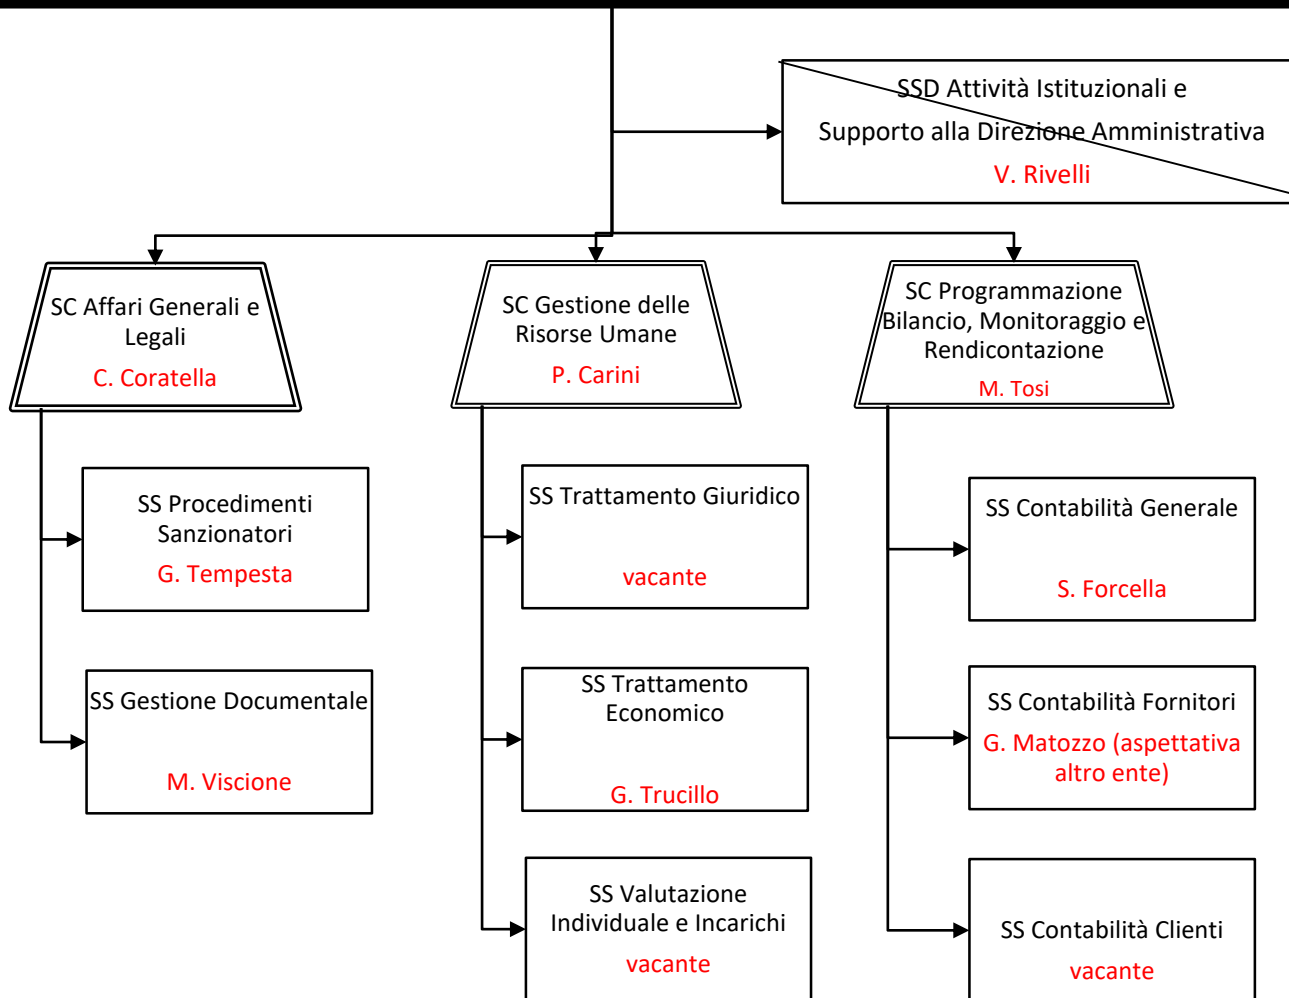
SSD Attività Istituzionali e Supporto alla Direzione Amministrativa
V. Rivelli

SC Affari Generali e Legali
C. Coratella

SS Procedimenti Sanzionatori
G. Tempesta

SS Gestione Documentale
M. Viscione

SC Gestione delle Risorse Umane
P. Carini

SS Trattamento Giuridico
vacante

SS Trattamento Economico
G. Trucillo

SS Valutazione Individuale e Incarichi
vacante

SC Programmazione Bilancio, Monitoraggio e Rendicontazione
M. Tosi

SS Contabilità Generale
S. Forcella

SS Contabilità Fornitori
G. Matozzo (aspettativa altro ente)

SS Contabilità Clienti
vacante